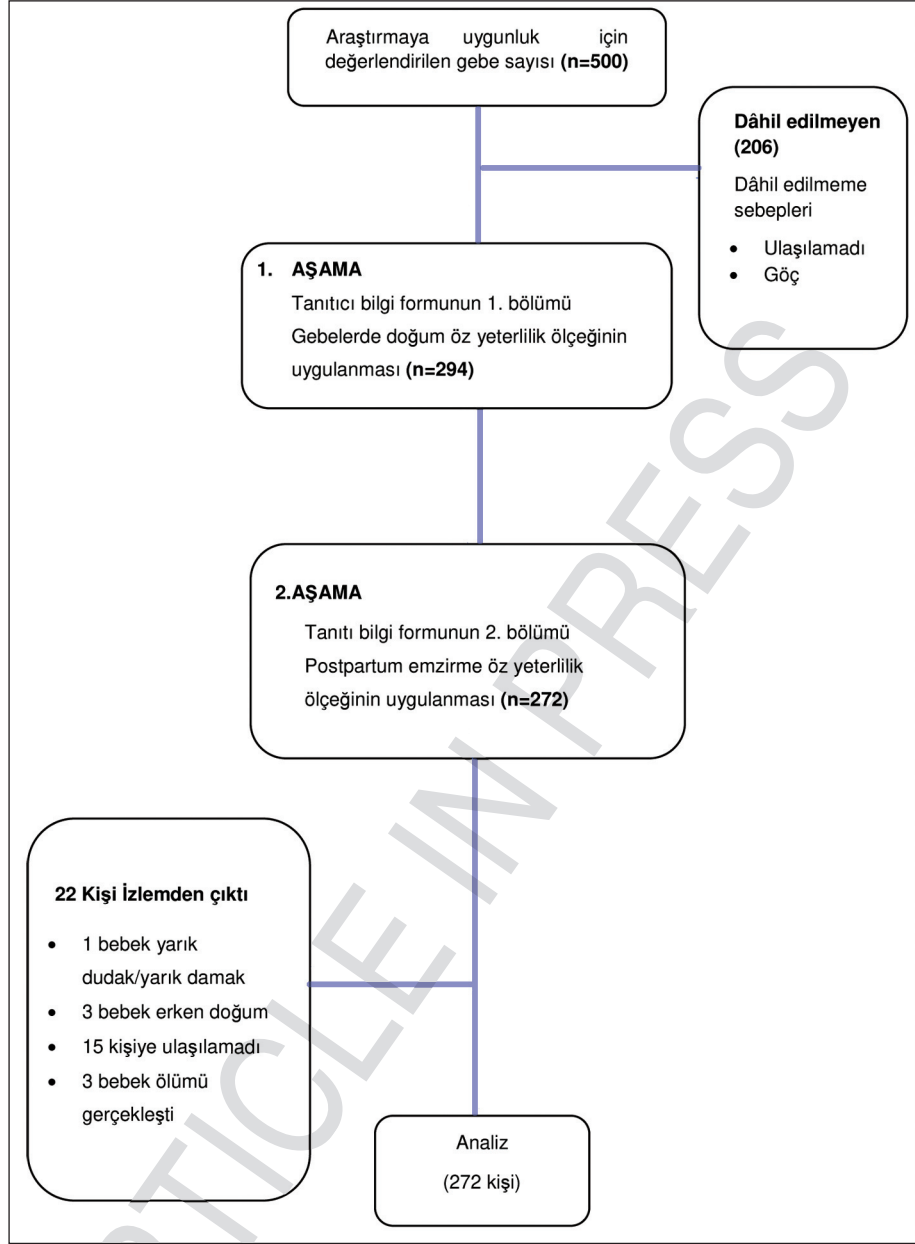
Araştırmaya uygunluk için değerlendirilen gebe sayısı **(n=500)**

**Dâhil edilmeyen (206)**

Dâhil edilmeme sebepleri

- Ulaşılamadı
- Göç

**1. AŞAMA**

Tanıtıcı bilgi formunun 1. bölümü

Gebelerde doğum öz yeterlilik ölçeğinin uygulanması **(n=294)**

**2.AŞAMA**

Tanıtı bilgi formunun 2. bölümü

Postpartum emzirme öz yeterlilik ölçeğinin uygulanması **(n=272)**

**22 Kişi İzlemden çıktı**

- 1 bebek yarık dudak/yarık damak
- 3 bebek erken doğum
- 15 kişiye ulaşılamadı
- 3 bebek ölümü gerçekleşti

Analiz

(272 kişi)

ARTICLE IN PRESS